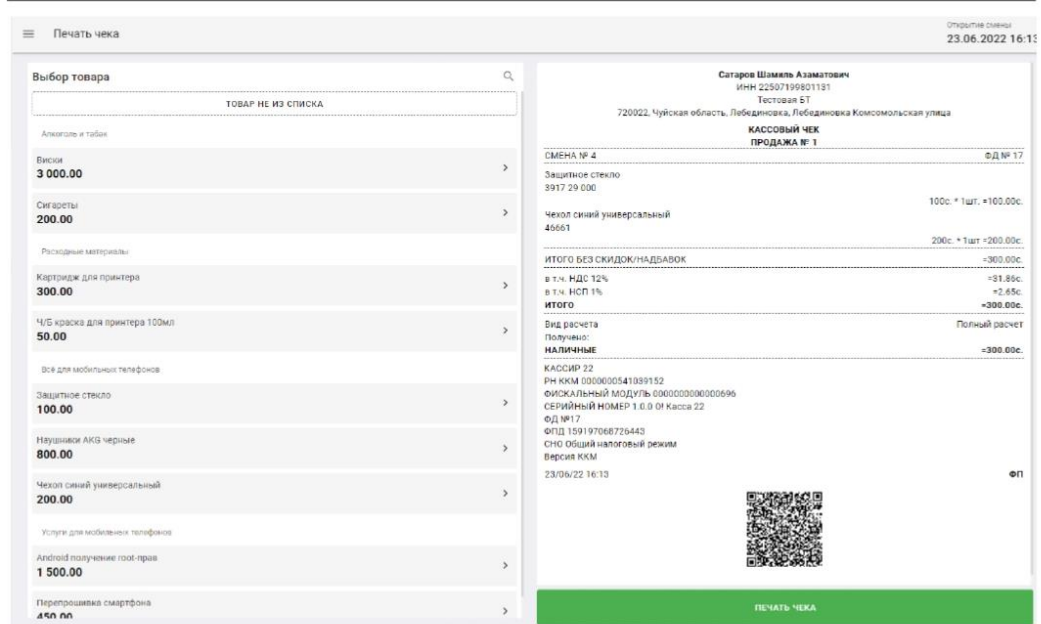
Печать чека

Открытие смены
23.06.2022 16:13

Выбор товара

ТОВАР НЕ ИЗ СПИСКА

Алкоголь и табак

Виски
3 000.00

Сигареты
200.00

Расходные материалы

Картридж для принтера
300.00

Ч/Б краска для принтера 100мл
50.00

Всё для мобильных телефонов

Защитное стекло
100.00

Наушники AKG черные
800.00

Чехол синий универсальный
200.00

Услуги для мобильных телефонов

Android получение root-прав
1 500.00

Перепрошивка смартфона
450.00

Сатаров Шамиль Азаматович
ИНН 22507199801131
Тестовая БТ
720022, Чуйская область, Лебединовка, Лебединовка Комсомольская улица
КАССОВЫЙ ЧЕК
ПРОДАЖА № 1

СМЕНА № 4
ФД № 17

Защитное стекло
3917 29 000
100с. * 1шт. =100.00с.

Чехол синий универсальный
46661
200с. * 1шт =200.00с.

ИТОГО БЕЗ СКИДОК/НАДБАВОК
=300.00с.

в т.ч. НДС 12%
=31.86с.
в т.ч. НСП 1%
=2.65с.
ИТОГО
=300.00с.

Вид расчета
Полный расчет
Получено:
НАЛИЧНЫЕ
=300.00с.

КАССИР 22
РН ККМ 0000000541039152
ФИСКАЛЬНЫЙ МОДУЛЬ 0000000000000696
СЕРИЙНЫЙ НОМЕР 1.0.0 0! Касса 22
ФД №17
ФПД 159197068726443
СНО Общий налоговый режим
Версия ККМ

23/06/22 16:13
ФП

ПЕЧАТЬ ЧЕКА